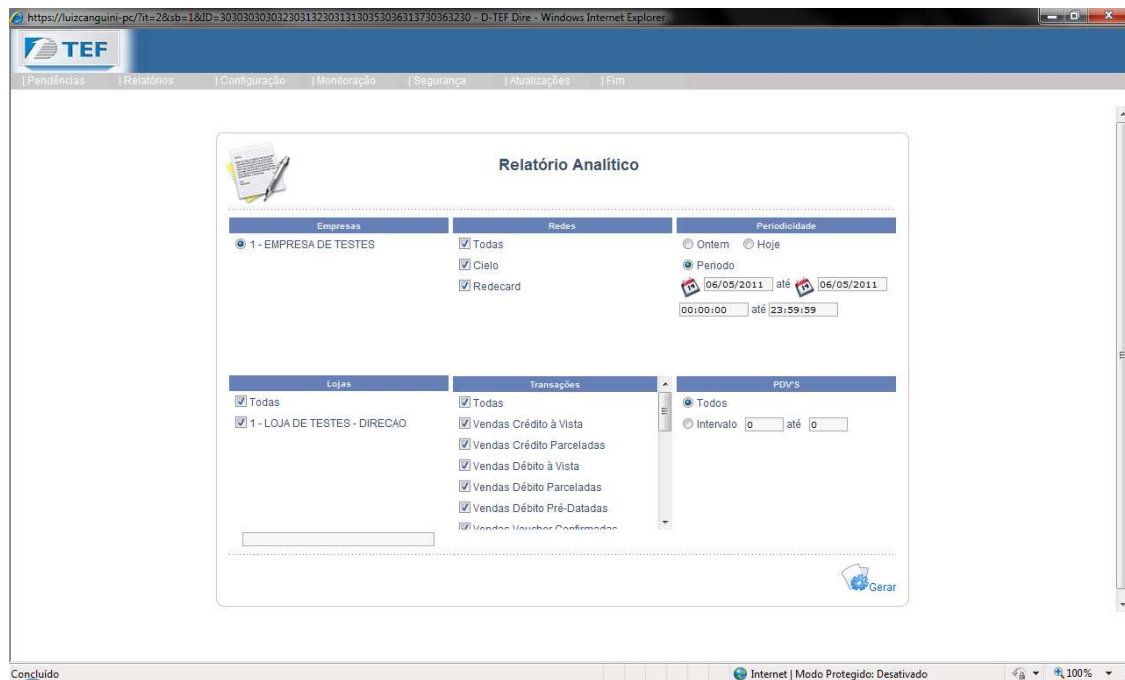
https://luizcanguini-pc/?it=2&sb=1&ID=303030303032303132303131303530363137303632​30 - D-TEF Dire - Windows Internet Explorer

TEF

| Pendências | Relatórios | Configuração | Monitoração | Segurança | Atualizações | Fim

Relatório Analítico

Empresas

1 - EMPRESA DE TESTES

Redes

Todas

Cielo

Redecard

Periodicidade

Ontem Hoje

Periodo

06/05/2011 até 06/05/2011

00:00:00 até 23:59:59

Lojas

Todas

1 - LOJA DE TESTES - DIRECAO

Transações

Todas

Vendas Crédito à Vista

Vendas Crédito Parceladas

Vendas Débito à Vista

Vendas Débito Parceladas

Vendas Débito Pré-Datadas

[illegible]

PDV'S

Todos

Intervalo 0 até 0

Gerar

Concluído

Internet | Modo Protegido: Desativado

100%